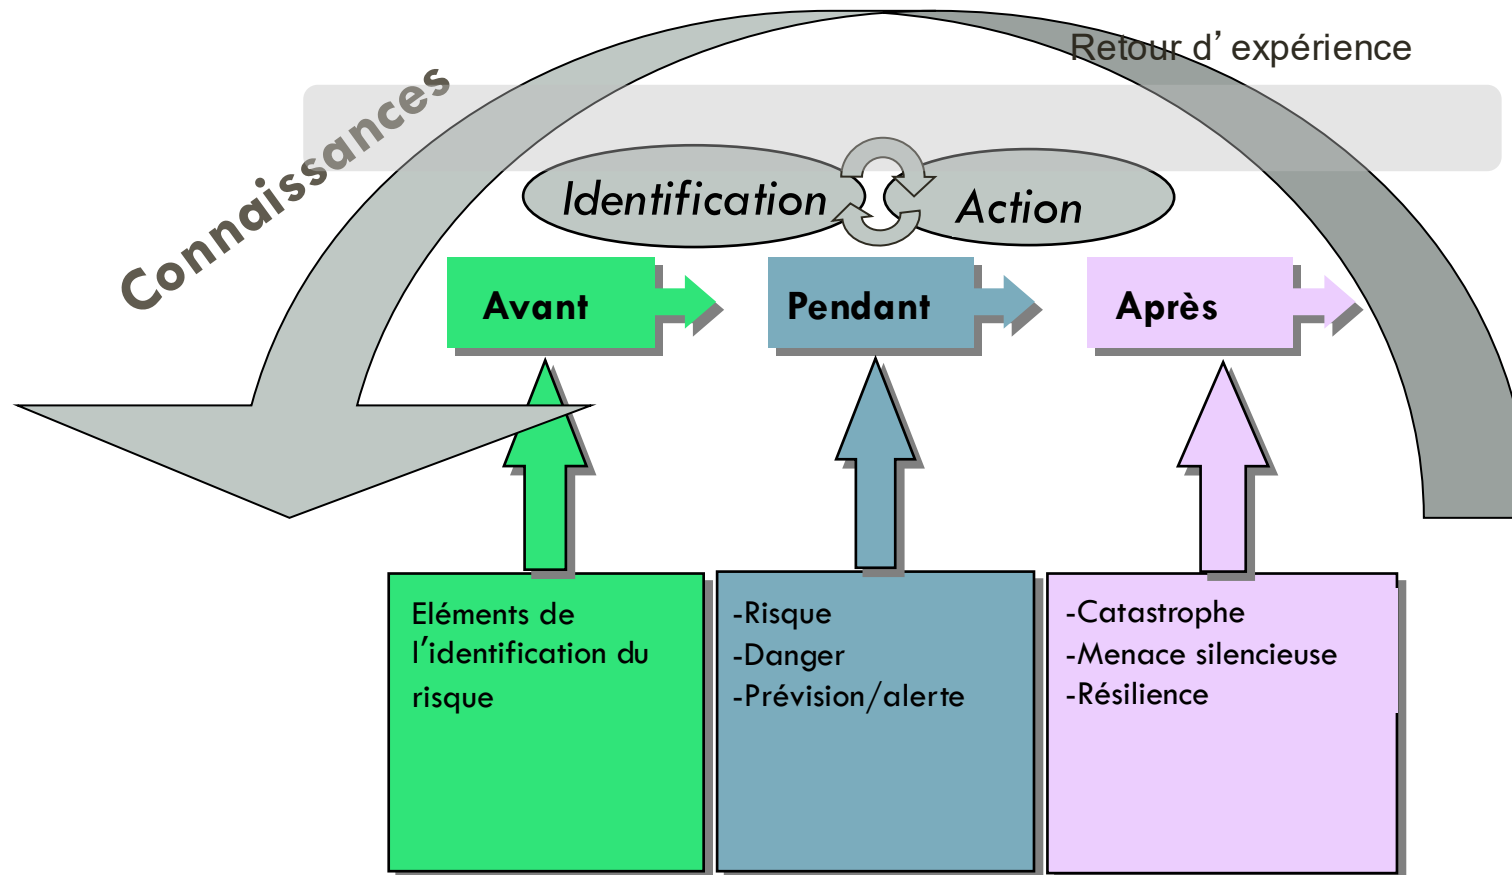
Connaissances

Retour d’ expérience

Identification

Action

Avant

Pendant

Après

Eléments de l’identification du risque

-Risque
-Danger
-Prévision/alerte

-Catastrophe
-Menace silencieuse
-Résilience